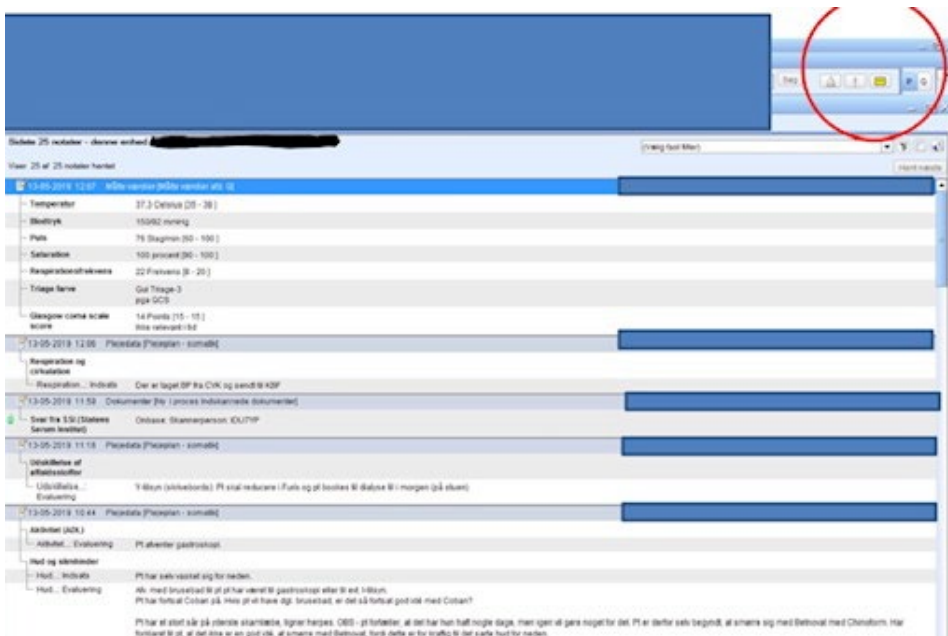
Sidste 25 notater - denne enhed

(Vælg fast filter)

Viser 25 af 25 notater hentet

Hent næste

13-05-2019 12:07 Måle værdier [Måle værdier afd. 0]

| | |
|---|---|
| Temperatur | 37,3 Celsius [35 - 38] |
| Blodtryk | 150/92 mmHg |
| Puls | 75 Slag/min [50 - 100] |
| Saturation | 100 procent [90 - 100] |
| Respirationsfrekvens | 22 Frekvens [8 - 20] |
| Triage farve | Gul Triage-3 pga GCS |
| Glasgow coma scale score | 14 Points [15 - 15] Ikke relevant i.f.t |

13-05-2019 12:06 Plejedata [Plejeplan - somatik]

Respiration og cirkulation

Respiration... Indsats | Der er taget BF fra CVK og sendt til KBF

13-05-2019 11:59 Dokumenter [Ny i proces Indskannede dokumenter]

Svar fra SSI (Statens Serum Institut) | Dokbase: Skannerperson: IDUTYP

13-05-2019 11:18 Plejedata [Plejeplan - somatik]

Udskillelse af affaldsstoffer

Udskillelse... Evaluering | Y-lilsyn (stikkebords): Pt skal reducere i Fuels og pt bookes til dialyse til i morgen (på stuen)

13-05-2019 10:44 Plejedata [Plejeplan - somatik]

Aktivitet (ADL)

Aktivitet... Evaluering | Pt afventer gastroskopi.

Hud og slimhinder

Hud... Indsats | Pt har selv vasket sig for neden.

Hud... Evaluering | Alt. med brusebad til pt pt har været til gastroskopi eller til evt. t-tilsyn. Pt har fortsat Coban på. Hvis pt vil have dgl. brusebad, er det så fortsat godt våd med Coban?

Pt har et stort sår på yderste skamlæbe, ligner herpes. OBS - pt fortæller, at det har hun haft nogle dage, men igen vil gøre noget for det. Pt er derfor selv begyndt, at smøre sig med Betnovat med Chinoform. Har fortalant til pt, at det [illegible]